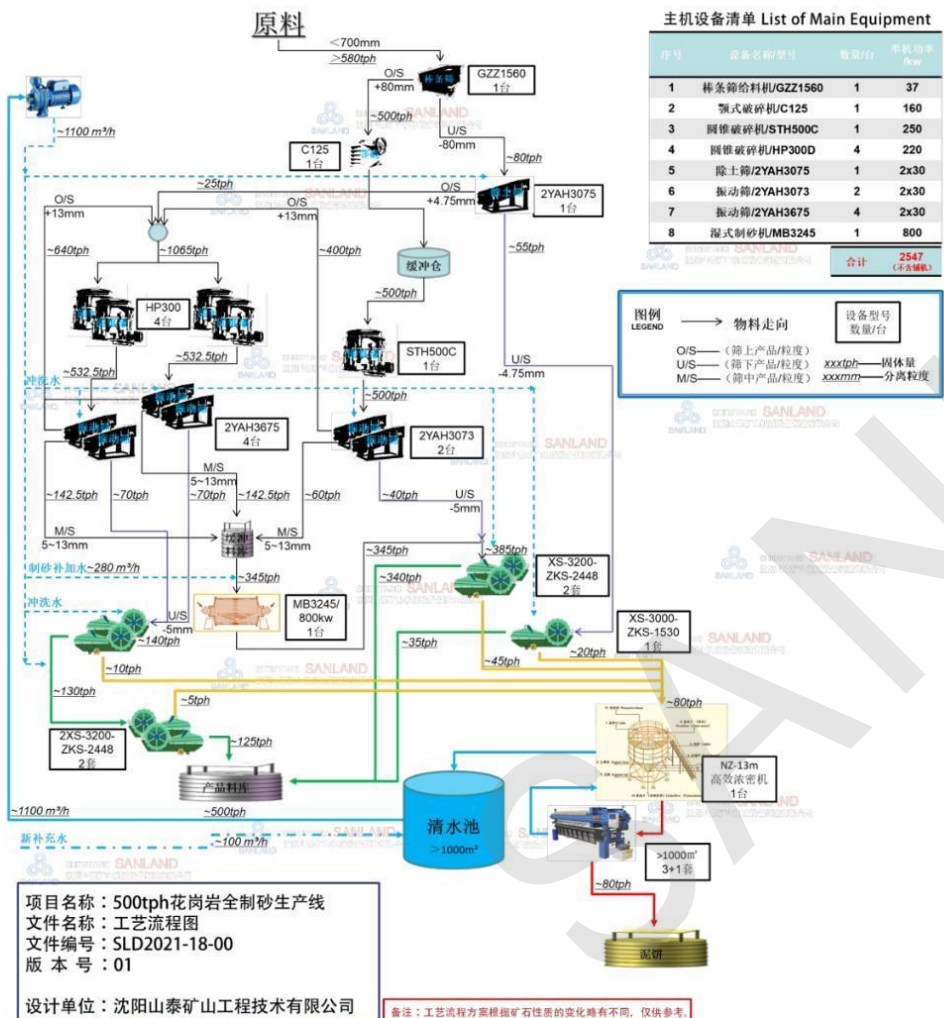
原料

<700mm
>580tph

棒条筛 GZZ1560 1台

O/S +80mm

U/S -80mm

~1100 m³/h

~500tph

C125 1台

~80tph

~25tph

O/S +13mm

O/S +13mm

O/S +4.75mm

2YAH3075 1台

~640tph

~1065tph

~400tph

缓冲仓

~55tph

HP300 4台

~500tph

STH500C 1台

U/S -4.75mm

~532.5tph

~532.5tph

冲洗水

2YAH3675 4台

~500tph

2YAH3073 2台

M/S 5~13mm

~142.5tph ~70tph ~70tph ~142.5tph ~60tph ~40tph

U/S -5mm

M/S 5~13mm

缓冲料仓

M/S 5~13mm

~345tph

~385tph

制砂补加水~280 m³/h

~345tph

~340tph

XS-3200-ZKS-2448 2套

冲洗水

MB3245/800kw 1台

U/S -5mm

~140tph

~35tph

XS-3000-ZKS-1530 1套

~20tph

~10tph

~45tph

~130tph

~5tph

~80tph

2XS-3200-ZKS-2448 2套

~125tph

产品料库

NZ-13m 高效浓密机 1台

~1100 m³/h

~500tph

清水池 >1000m³

新补充水

~100 m³/h

>1000m³ 3+1套

~80tph

泥饼

主机设备清单 List of Main Equipment

| 序号 | 设备名称/型号 | 数量/台 | 单机功率/kw |
|---|---|---|---|
| 1 | 棒条筛给料机/GZZ1560 | 1 | 37 |
| 2 | 颚式破碎机/C125 | 1 | 160 |
| 3 | 圆锥破碎机/STH500C | 1 | 250 |
| 4 | 圆锥破碎机/HP300D | 4 | 220 |
| 5 | 除土筛/2YAH3075 | 1 | 2x30 |
| 6 | 振动筛/2YAH3073 | 2 | 2x30 |
| 7 | 振动筛/2YAH3675 | 4 | 2x30 |
| 8 | 湿式制砂机/MB3245 | 1 | 800 |
| | 合计 | | 2547 (不含辅机) |

图例 LEGEND
物料走向
设备型号 数量/台
O/S——(筛上产品/粒度)
U/S——(筛下产品/粒度)
M/S——(筛中产品/粒度)
xxxtph——固体量
xxxmm——分离粒度

项目名称：500tph花岗岩全制砂生产线
文件名称：工艺流程图
文件编号：SLD2021-18-00
版 本 号：01

设计单位：沈阳山泰矿山工程技术有限公司

备注：工艺流程方案根据矿石性质的变化略有不同，仅供参考。